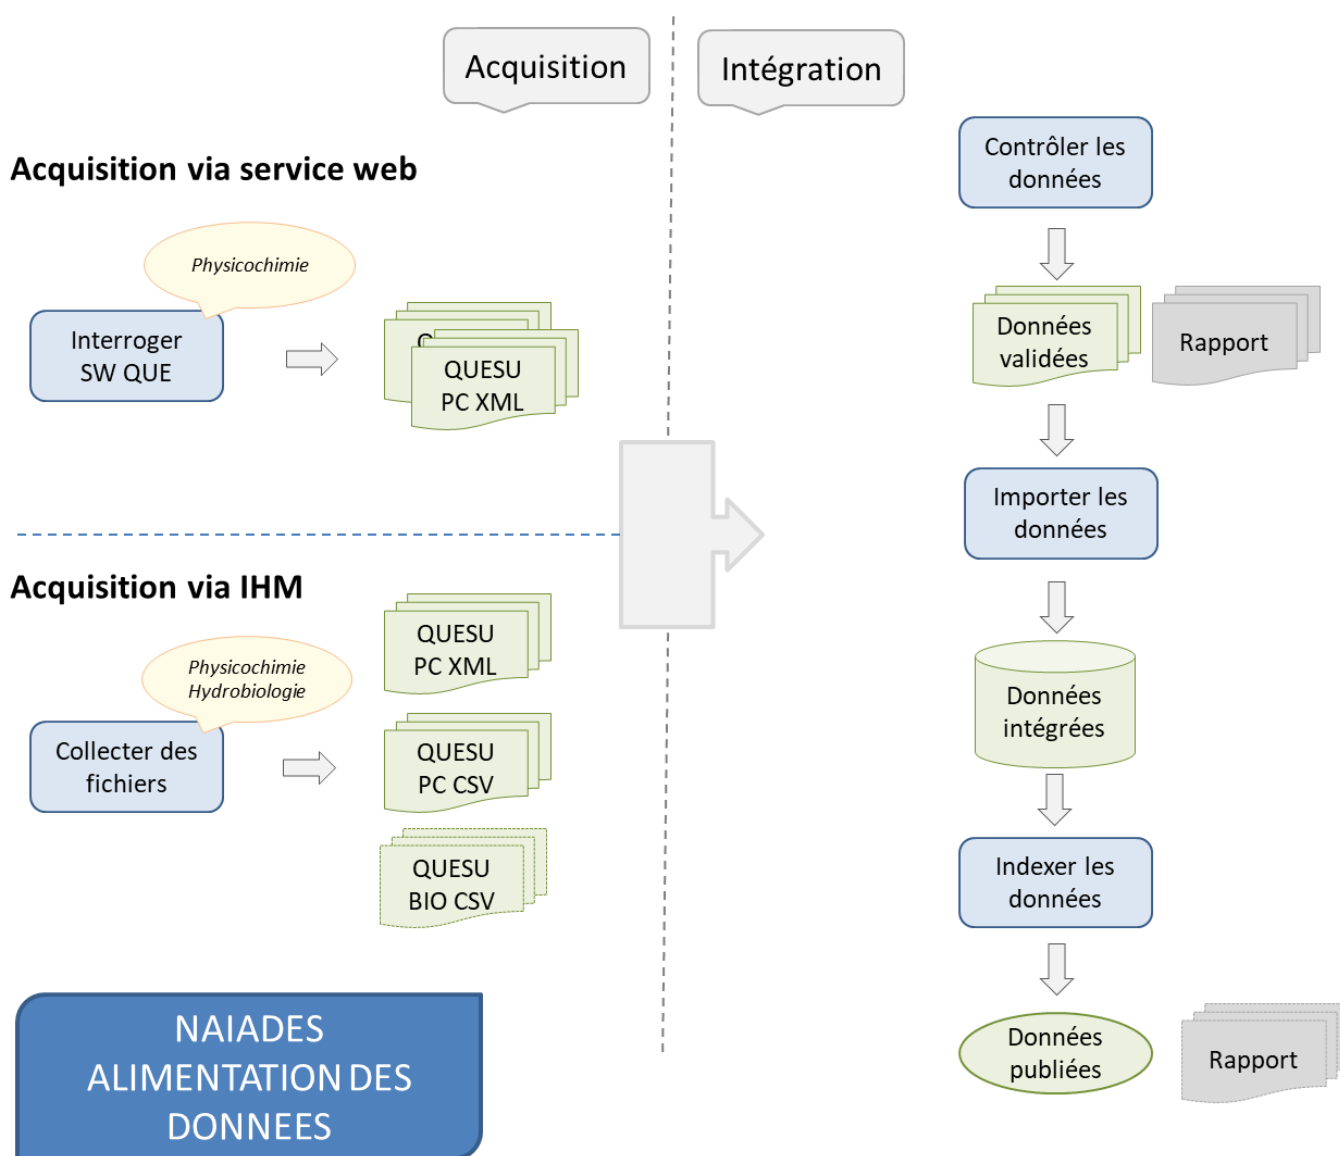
Acquisition

Intégration

Acquisition via service web

Physicochimie

Interroger SW QUE

QUESU PC XML

Acquisition via IHM

Physicochimie Hydrobiologie

Collecter des fichiers

QUESU PC XML

QUESU PC CSV

QUESU BIO CSV

NAIADES ALIMENTATION DES DONNEES

Contrôler les données

Données validées

Rapport

Importer les données

Données intégrées

Indexer les données

Données publiées

Rapport